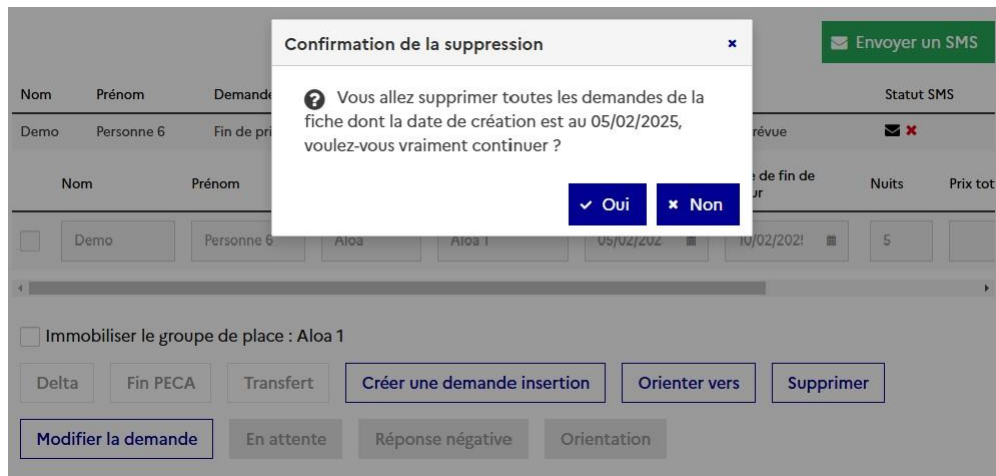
Confirmation de la suppression ×

Vous allez supprimer toutes les demandes de la fiche dont la date de création est au 05/02/2025, voulez-vous vraiment continuer ?

✓ Oui × Non

Envoyer un SMS

| Nom | Prénom | Demande | | Statut SMS |
|---|---|---|---|---|
| Demo | Personne 6 | Fin de pri | révue | ✉ × |

| | Nom | Prénom | | | | e de fin de ur | Nuits | Prix tot |
|---|---|---|---|---|---|---|---|---|
| | Demo | Personne 6 | Aloa | Aloa 1 | 05/02/202 | 10/02/202! | 5 | |

Immobiliser le groupe de place : Aloa 1

Delta Fin PECA Transfert Créer une demande insertion Orienter vers Supprimer

Modifier la demande En attente Réponse négative Orientation